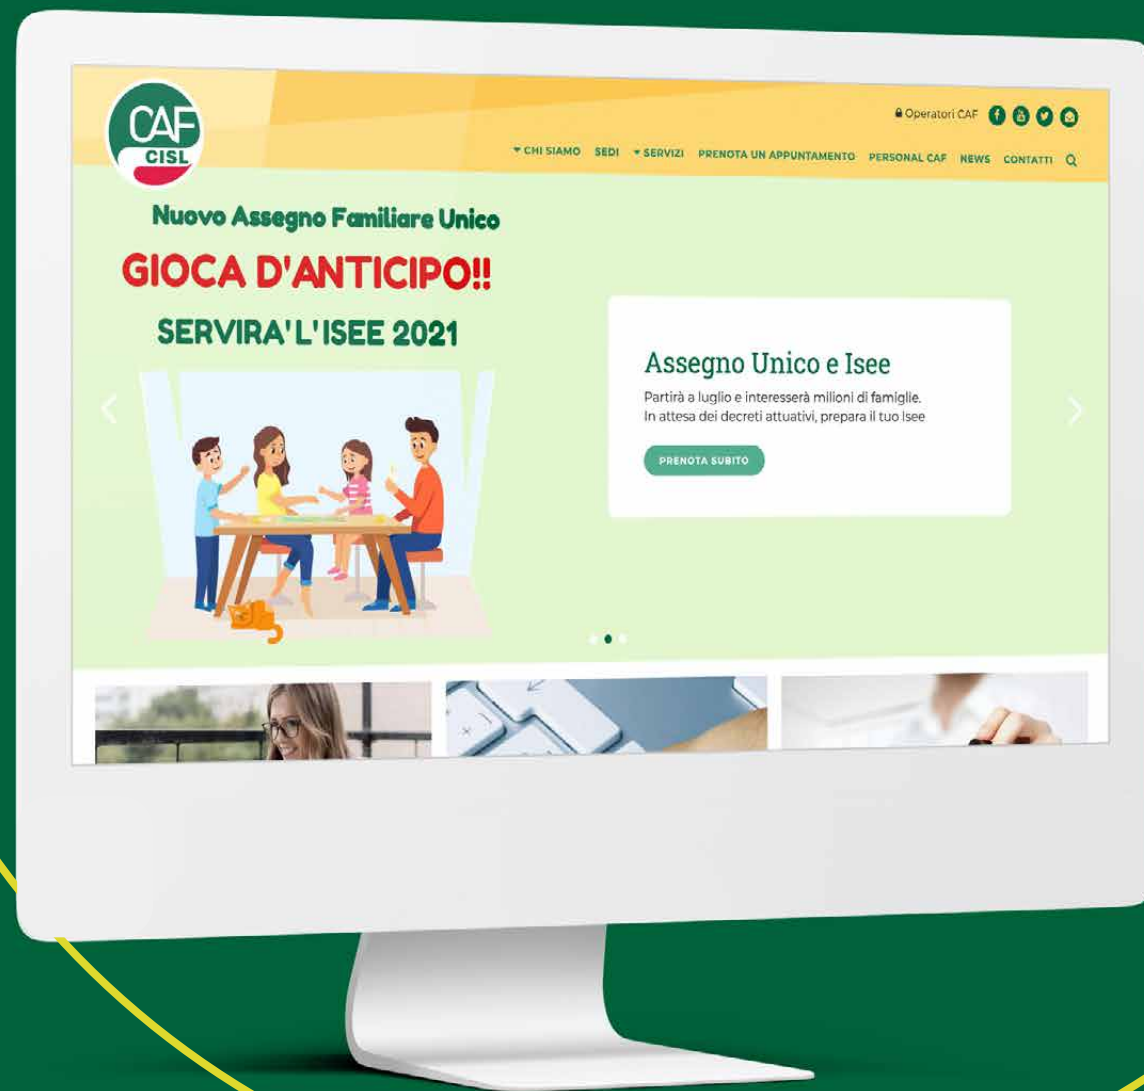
CAF CISL

Operatori CAF

CHI SIAMO SEDI SERVIZI PRENOTA UN APPUNTAMENTO PERSONAL CAF NEWS CONTATTI

Nuovo Assegno Familiare Unico

GIOCA D'ANTICIPO!!

SERVIRA' L'ISEE 2021

Assegno Unico e Isee

Partirà a luglio e interesserà milioni di famiglie. In attesa dei decreti attuativi, prepara il tuo Isee

PRENOTA SUBITO